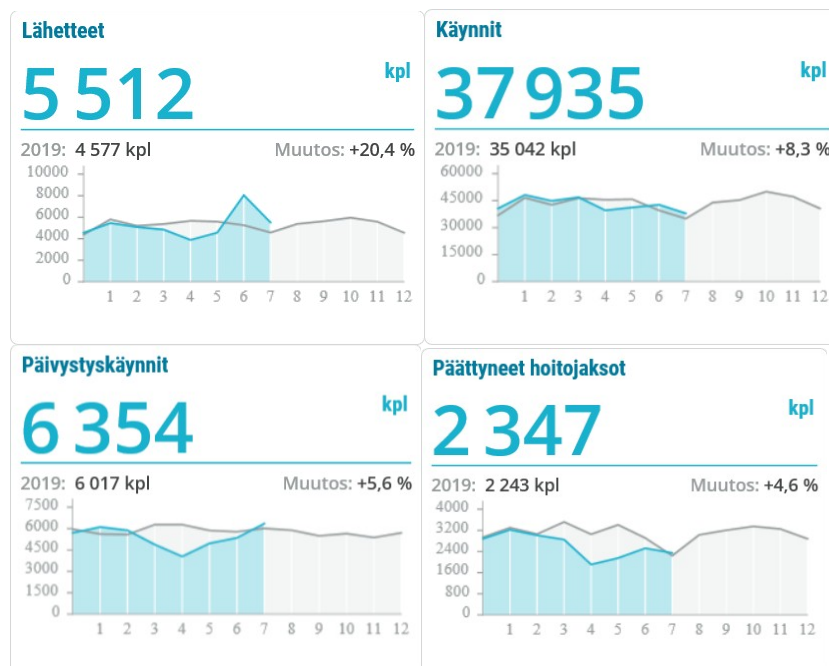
Lähetteet

5 512

kpl

2019: 4 577 kpl

Muutos: +20,4 %

10000
8000
6000
4000
2000
0

1 2 3 4 5 6 7 8 9 10 11 12

Käynnit

37 935

kpl

2019: 35 042 kpl

Muutos: +8,3 %

60000
45000
30000
15000
0

1 2 3 4 5 6 7 8 9 10 11 12

Päivystyskäynnit

6 354

kpl

2019: 6 017 kpl

Muutos: +5,6 %

7500
6000
4500
3000
1500
0

1 2 3 4 5 6 7 8 9 10 11 12

Päättyneet hoitojaksot

2 347

kpl

2019: 2 243 kpl

Muutos: +4,6 %

4000
3200
2400
1600
800
0

1 2 3 4 5 6 7 8 9 10 11 12